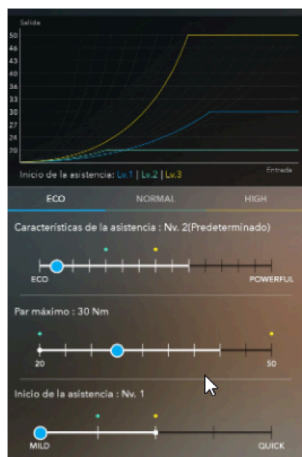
Salida

50
48
46
44
42
40
38
36
34
32
30
28
26
24
22
20

Entrada

Inicio de la asistencia: Lv.1 | Lv.2 | Lv.3

ECO NORMAL HIGH

Características de la asistencia : Nv. 2(Predeterminado)

ECO POWERFUL

Par máximo : 30 Nm

20 50

Inicio de la asistencia : Nv. 1

MILD QUICK